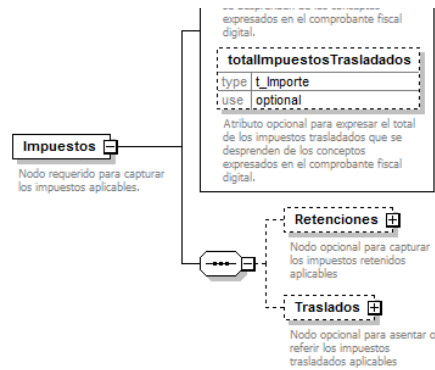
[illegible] expresados en el comprobante fiscal digital.

totalImpuestosTrasladados

| type | t_Importe |
|---|---|
| use | optional |

Atributo opcional para expresar el total de los impuestos trasladados que se desprenden de los conceptos expresados en el comprobante fiscal digital.

Impuestos

Nodo requerido para capturar los impuestos aplicables.

Retenciones

Nodo opcional para capturar los impuestos retenidos aplicables

Traslados

Nodo opcional para asentar o referir los impuestos trasladados aplicables